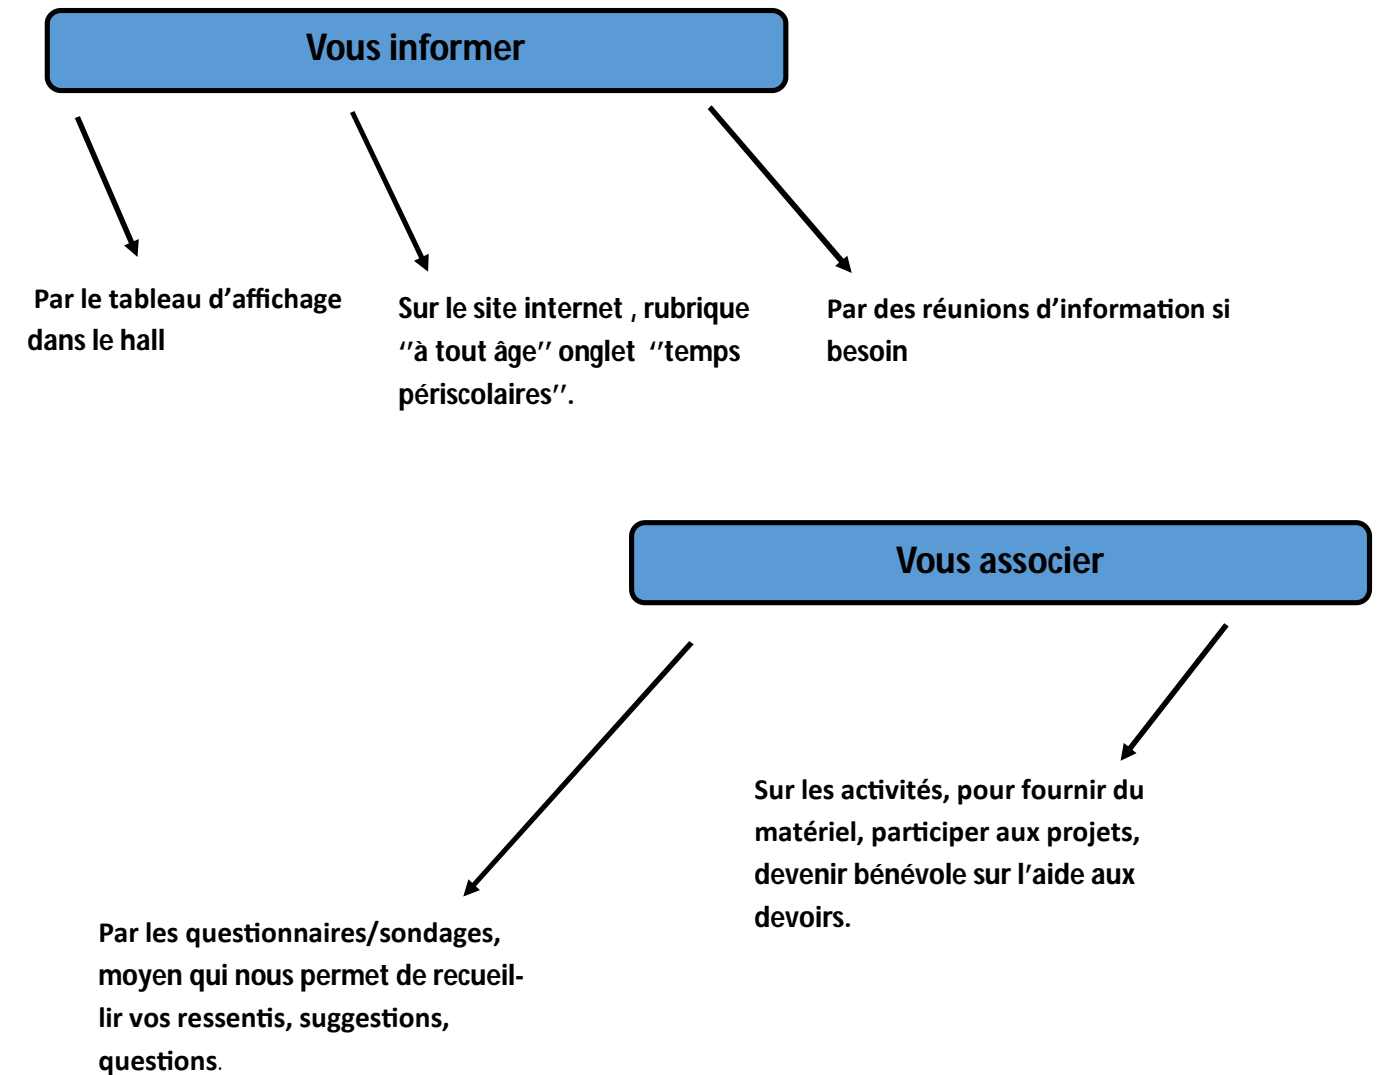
Vous informer

Par le tableau d'affichage dans le hall

Sur le site internet , rubrique ''à tout âge'' onglet ''temps périscolaires''.

Par des réunions d'information si besoin

Vous associer

Par les questionnaires/sondages, moyen qui nous permet de recueillir vos ressentis, suggestions, questions.

Sur les activités, pour fournir du matériel, participer aux projets, devenir bénévole sur l'aide aux devoirs.